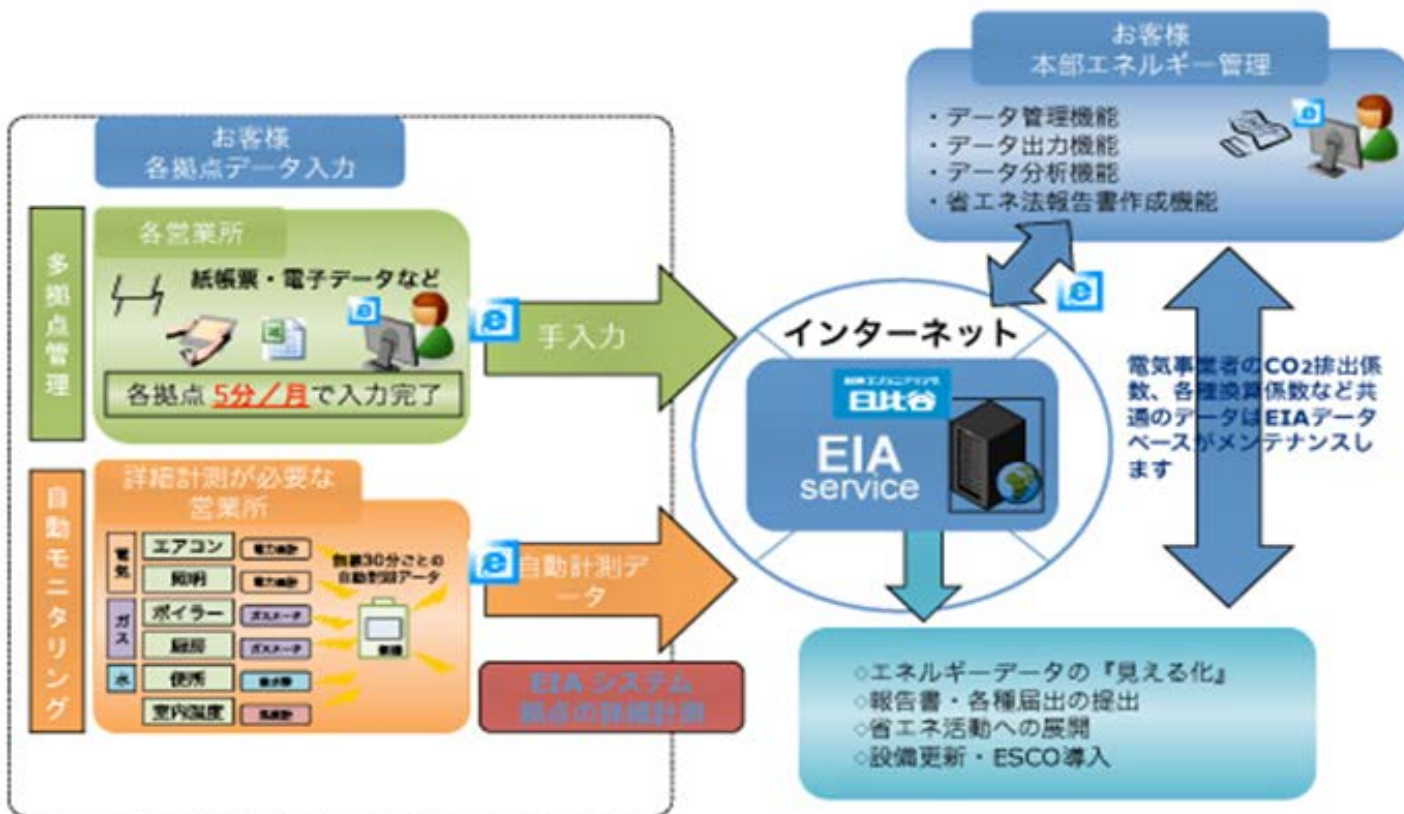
お客様
本部エネルギー管理

・データ管理機能
・データ出力機能
・データ分析機能
・省エネ法報告書作成機能

お客様
各拠点データ入力

多拠点管理

各営業所

紙帳票・電子データなど

各拠点 5分／月 で入力完了

手入力

インターネット

日比谷

EIA
service

電気事業者のCO2排出係数、各種換算係数など共通のデータはEIAデータベースがメンテナンスします

自動モニタリング

詳細計測が必要な営業所

電気
エアコン
電力量計
照明
電力量計
ガス
ボイラー
ガスメータ
厨房
ガスメータ
水
便所
量水器
室内温度
温度計

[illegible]30分ごとの自動計測データ

自動計測データ

EIA システム
拠点の詳細計測

◇エネルギーデータの『見える化』
◇報告書・各種届出の提出
◇省エネ活動への展開
◇設備更新・ESCO導入